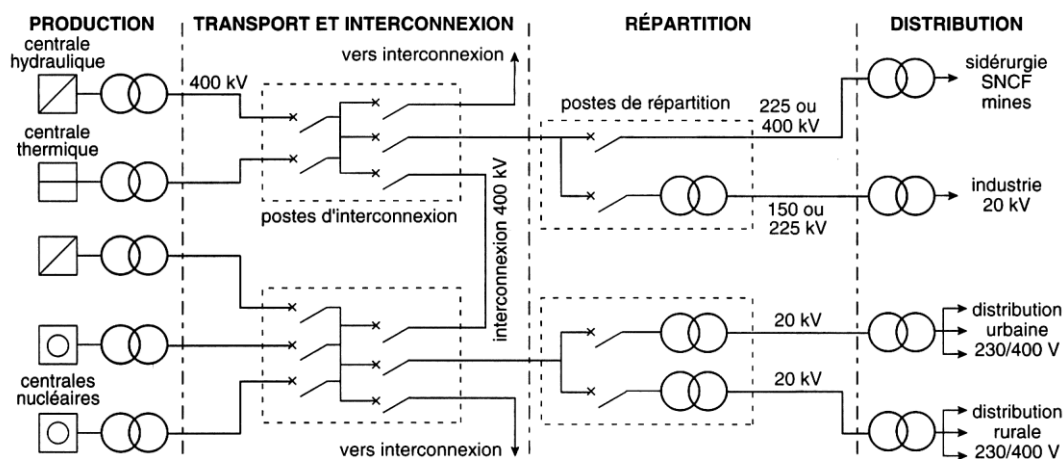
PRODUCTION

TRANSPORT ET INTERCONNEXION

RÉPARTITION

DISTRIBUTION

centrale hydraulique

400 kV

vers interconnexion

postes de répartition

225 ou 400 kV

sidérurgie SNCF mines

centrale thermique

postes d'interconnexion

interconnexion 400 kV

150 ou 225 kV

industrie 20 kV

20 kV

distribution urbaine 230/400 V

20 kV

centrales nucléaires

distribution rurale 230/400 V

vers interconnexion